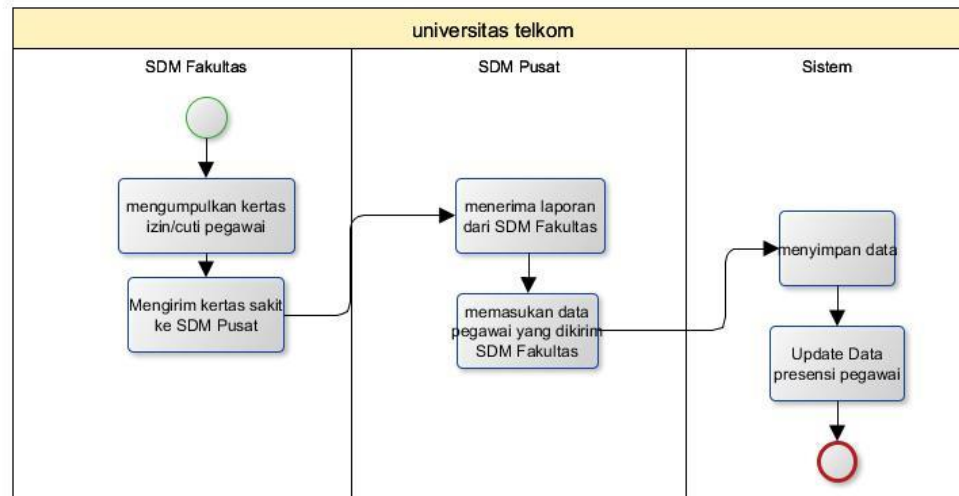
universitas telkom

SDM Fakultas

mengumpulkan kertas izin/cuti pegawai

Mengirim kertas sakit ke SDM Pusat

SDM Pusat

menerima laporan dari SDM Fakultas

memasukan data pegawai yang dikirim SDM Fakultas

Sistem

menyimpan data

Update Data presensi pegawai